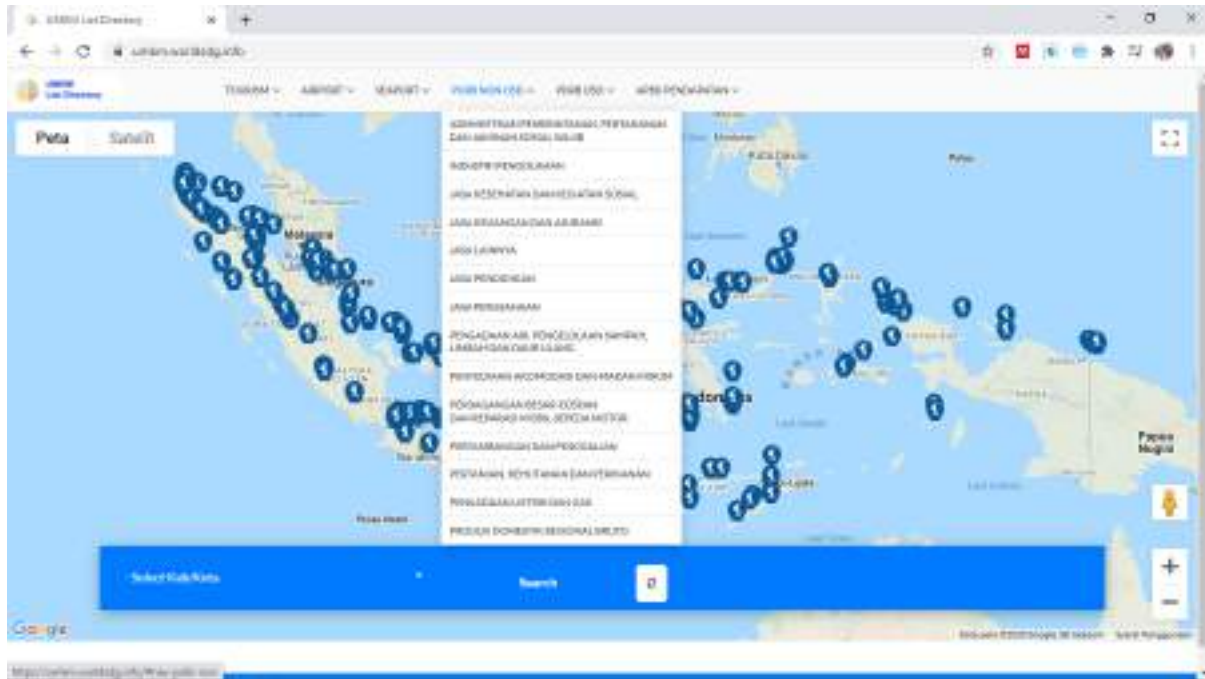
UMKM List Directory

umkm.wonderfulindonesia.info

UMKM List Directory

TOURISM ∨ AIRPORT ∨ SEAPORT ∨ PSBB NON USO ∨ PSBB USO ∨ APBN PENDAPATAN ∨

Peta Satelit

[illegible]

INDUSTRI PENGOLAHAN

JASA KESEHATAN DAN KEGIATAN SOSIAL

JASA KEUANGAN DAN ASURANSI

JASA LAINNYA

JASA PENDIDIKAN

JASA PERUSAHAAN

PENGADAAN AIR, PENGELOLAAN SAMPAH, LIMBAH DAN DAUR ULANG

PENYEDIAAN AKOMODASI DAN MAKAN MINUM

PERDAGANGAN BESAR DAN ECERAN DAN REPARASI MOBIL SEPEDA MOTOR

PERTAMBANGAN DAN PENGGALIAN

PERTANIAN, KEHUTANAN DAN PERIKANAN

PENGADAAN LISTRIK DAN GAS

PRODUK DOMESTIK REGIONAL BRUTO

Malaysia

Indonesia

Papua Nugini

Select Kab/Kota

Search

Google

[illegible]